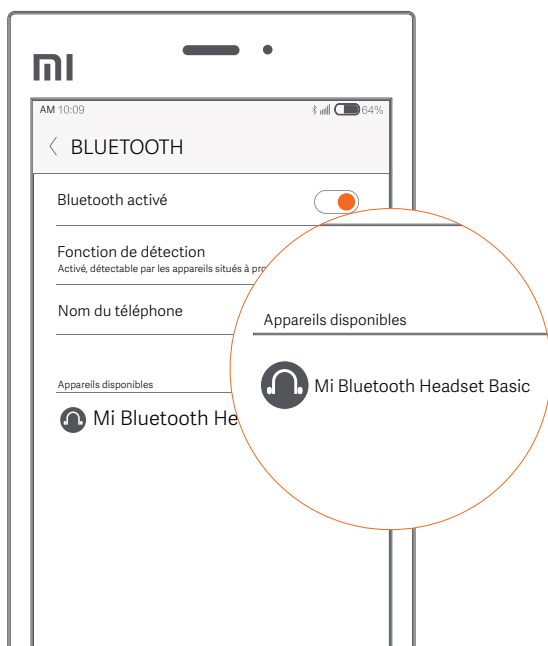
MI

AM 10:09 64%

BLUETOOTH

Bluetooth activé

Fonction de détection
Activé, détectable par les appareils situés à pro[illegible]

Nom du téléphone

Appareils disponibles

Mi Bluetooth He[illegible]

Appareils disponibles

Mi Bluetooth Headset Basic